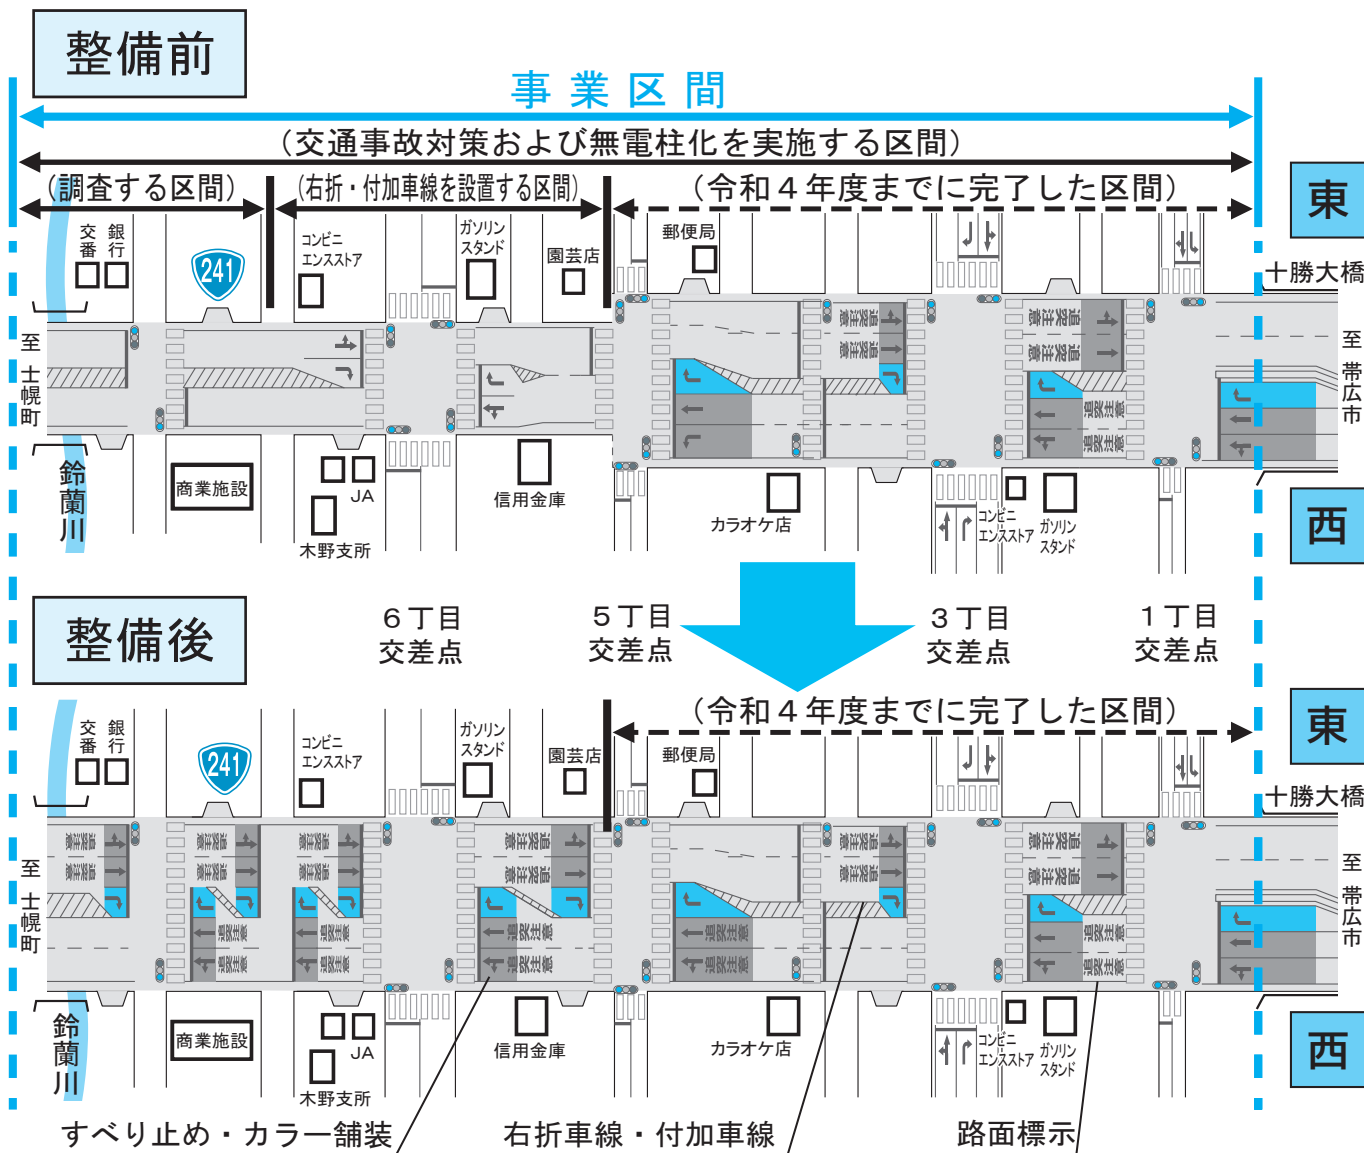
整備前

事 業 区 間

（交通事故対策および無電柱化を実施する区間）

（調査する区間）

（右折・付加車線を設置する区間）

（令和４年度までに完了した区間）

東

十勝大橋

至 帯広市

西

交番

銀行

241

コンビニエンスストア

ガソリンスタンド

園芸店

郵便局

至 士幌町

鈴蘭川

商業施設

JA

木野支所

信用金庫

カラオケ店

コンビニエンスストア

ガソリンスタンド

整備後

６丁目 交差点

５丁目 交差点

３丁目 交差点

１丁目 交差点

（令和４年度までに完了した区間）

東

十勝大橋

至 帯広市

西

交番

銀行

241

コンビニエンスストア

ガソリンスタンド

園芸店

郵便局

至 士幌町

鈴蘭川

商業施設

JA

木野支所

信用金庫

カラオケ店

コンビニエンスストア

ガソリンスタンド

すべり止め・カラー舗装

右折車線・付加車線

路面標示